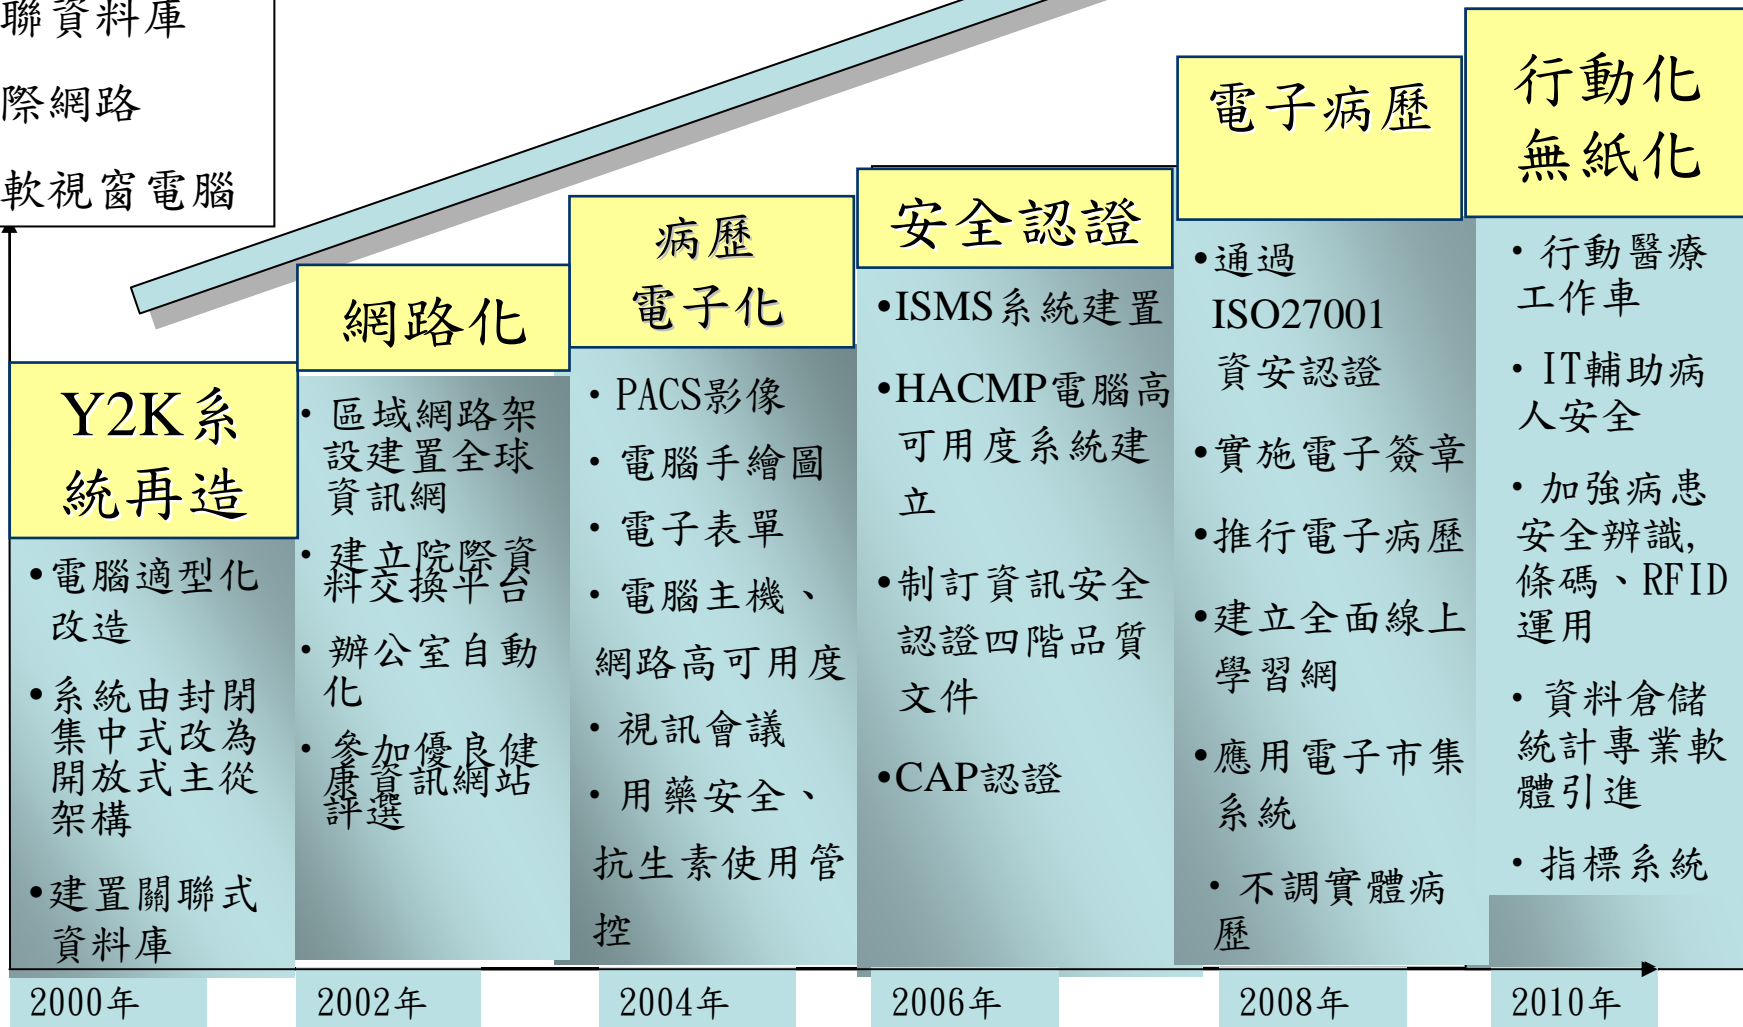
聯資料庫

際網路

軟視窗電腦

Y2K系統再造

•電腦適型化改造

•系統由封閉集中式改為開放式主從架構

•建置關聯式資料庫

網路化

• 區域網路架設建置全球資訊網

• 建立院際資料交換平台

• 辦公室自動化

• 參加優良健康資訊網站評選

病歷電子化

• PACS影像

• 電腦手繪圖

• 電子表單

• 電腦主機、網路高可用度

• 視訊會議

• 用藥安全、抗生素使用管控

安全認證

•ISMS系統建置

•HACMP電腦高可用度系統建立

•制訂資訊安全認證四階品質文件

•CAP認證

電子病歷

•通過ISO27001資安認證

•實施電子簽章

•推行電子病歷

•建立全面線上學習網

•應用電子市集系統

• 不調實體病歷

行動化無紙化

• 行動醫療工作車

• IT輔助病人安全

• 加強病患安全辨識,條碼、RFID運用

• 資料倉儲統計專業軟體引進

• 指標系統

2000年

2002年

2004年

2006年

2008年

2010年